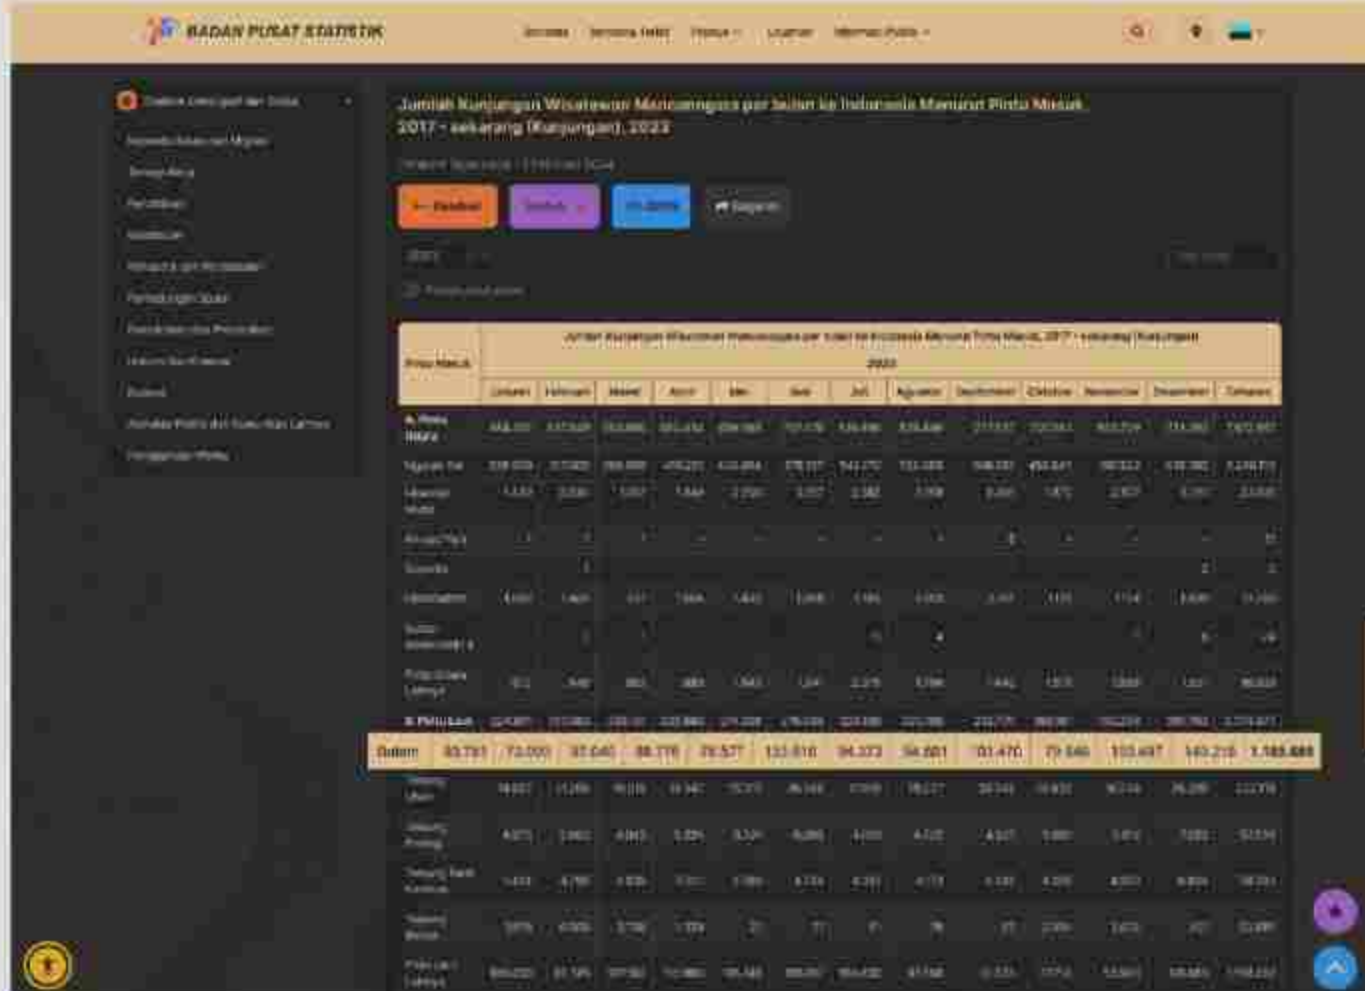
BADAN PUSAT STATISTIK

Jumlah Kunjungan Wisatawan Mancanegara per bulan ke Indonesia Menurut Pintu Masuk, 2017 - sekarang (Kunjungan), 2023

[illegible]

Jumlah Kunjungan Wisatawan Mancanegara per bulan ke Indonesia Menurut Pintu Masuk, 2017 - sekarang (Kunjungan)

2023

| Pintu Masuk | Januari | Februari | Maret | April | Mei | Juni | Juli | Agustus | September | Oktober | November | Desember | Tahunan |
|---|---|---|---|---|---|---|---|---|---|---|---|---|---|
| A. Pintu Udara | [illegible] | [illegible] | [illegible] | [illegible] | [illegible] | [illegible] | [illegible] | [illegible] | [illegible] | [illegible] | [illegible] | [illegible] | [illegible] |
| Ngurah Rai | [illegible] | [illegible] | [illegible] | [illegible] | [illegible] | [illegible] | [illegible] | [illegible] | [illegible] | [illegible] | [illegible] | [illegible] | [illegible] |
| B. Pelabuhan | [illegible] | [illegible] | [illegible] | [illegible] | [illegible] | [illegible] | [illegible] | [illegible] | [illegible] | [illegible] | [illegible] | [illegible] | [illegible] |
| Batam | 83.751 | 73.000 | 97.040 | 88.776 | 79.577 | 133.818 | 94.373 | 94.881 | 101.470 | 79.546 | 103.497 | 140.215 | 1.185.688 |